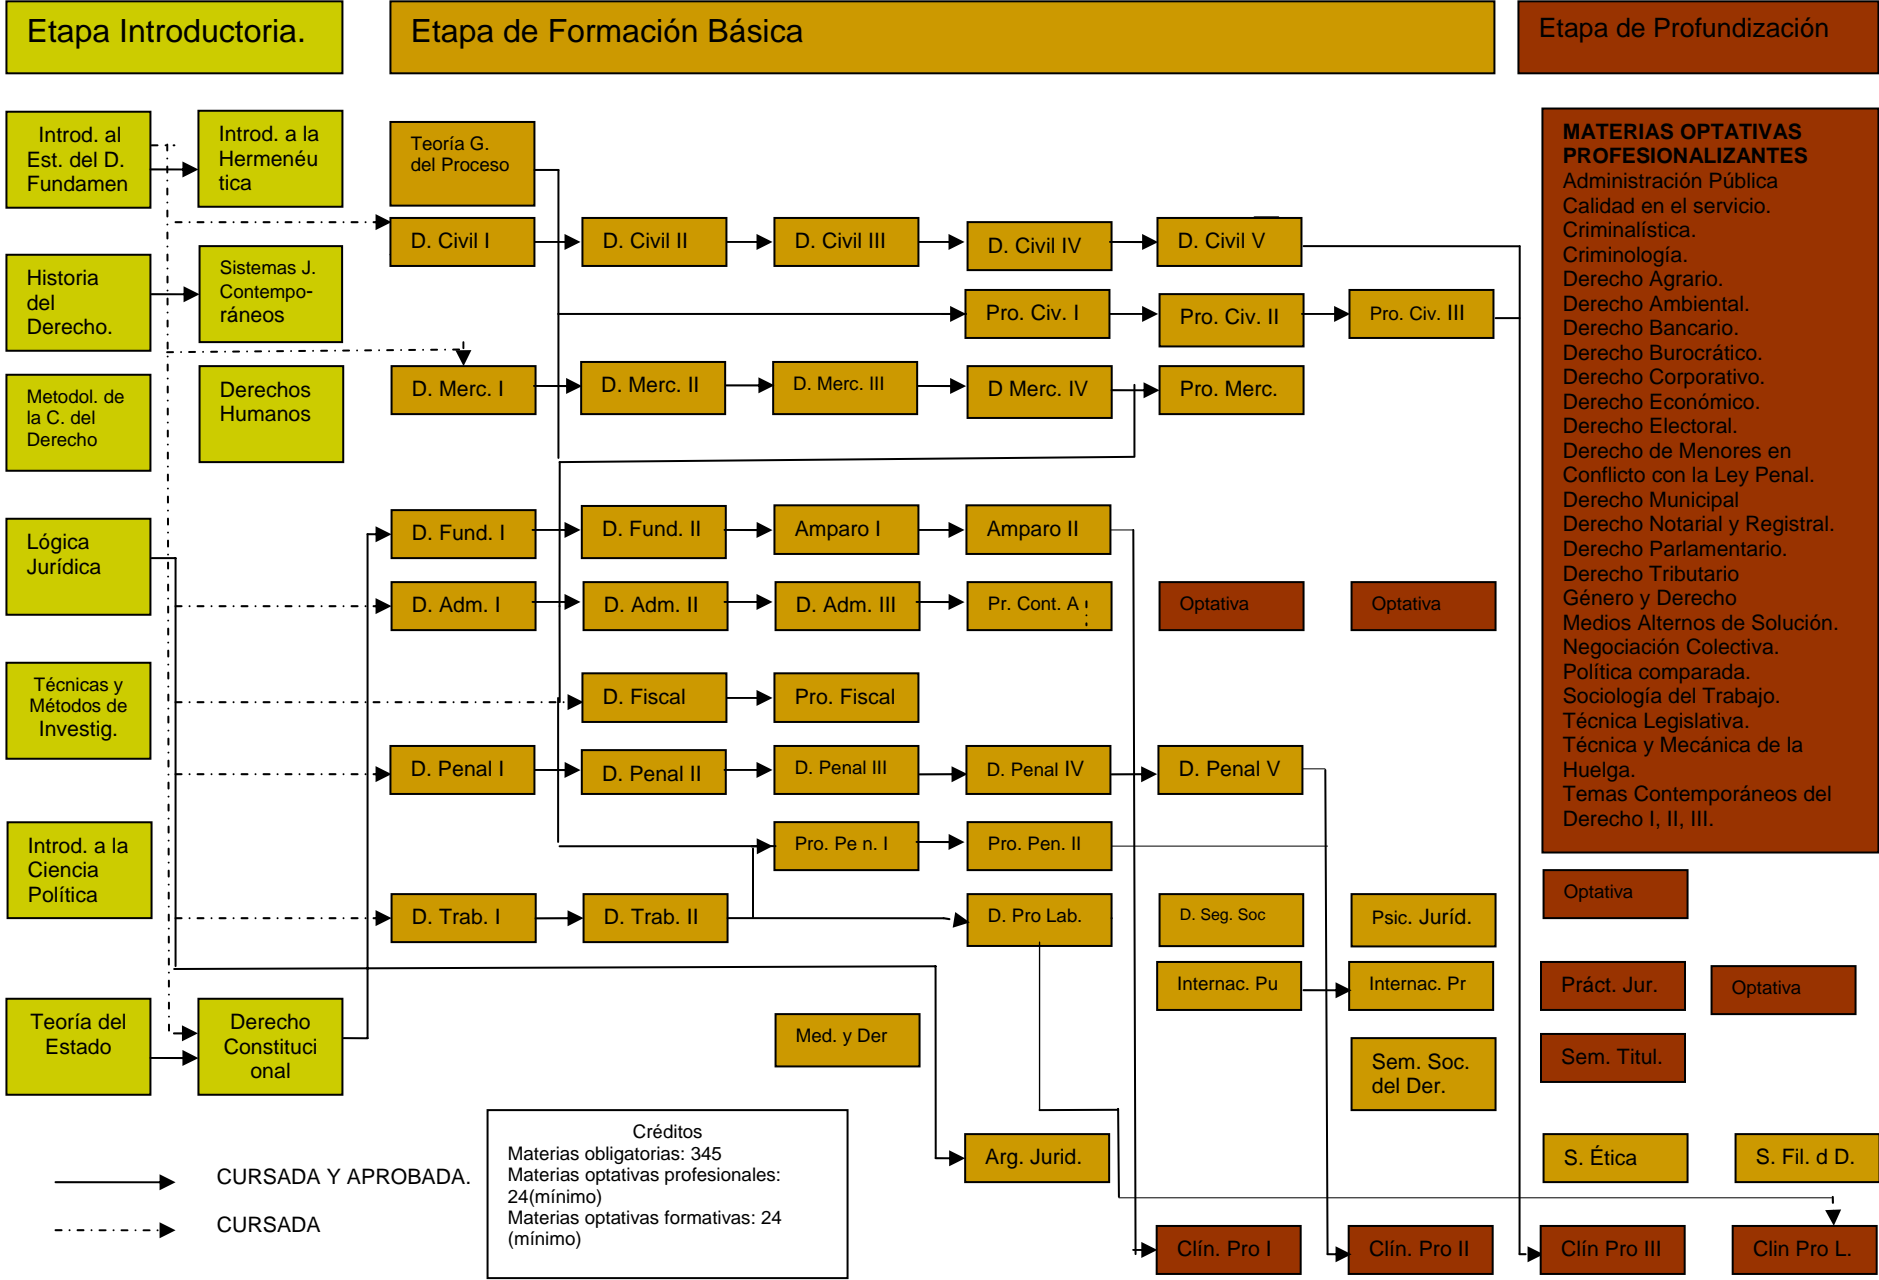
Etapa Introductoria.

Etapa de Formación Básica

Etapa de Profundización

Introd. al Est. del D. Fundamen

Introd. a la Hermenéutica

Historia del Derecho.

Sistemas J. Contemporáneos

Metodol. de la C. del Derecho

Derechos Humanos

Lógica Jurídica

Técnicas y Métodos de Investig.

Introd. a la Ciencia Política

Teoría del Estado

Derecho Constitucional

Teoría G. del Proceso

D. Civil I

D. Civil II

D. Civil III

D. Civil IV

D. Civil V

Pro. Civ. I

Pro. Civ. II

Pro. Civ. III

D. Merc. I

D. Merc. II

D. Merc. III

D Merc. IV

Pro. Merc.

D. Fund. I

D. Fund. II

Amparo I

Amparo II

D. Adm. I

D. Adm. II

D. Adm. III

Pr. Cont. A

Optativa

Optativa

D. Fiscal

Pro. Fiscal

D. Penal I

D. Penal II

D. Penal III

D. Penal IV

D. Penal V

Pro. Pe n. I

Pro. Pen. II

D. Trab. I

D. Trab. II

D. Pro Lab.

D. Seg. Soc

Psic. Juríd.

Internac. Pu

Internac. Pr

Med. y Der

Sem. Soc. del Der.

Arg. Jurid.

Clín. Pro I

Clín. Pro II

Clín Pro III

Clin Pro L.

MATERIAS OPTATIVAS PROFESIONALIZANTES
Administración Pública
Calidad en el servicio.
Criminalística.
Criminología.
Derecho Agrario.
Derecho Ambiental.
Derecho Bancario.
Derecho Burocrático.
Derecho Corporativo.
Derecho Económico.
Derecho Electoral.
Derecho de Menores en Conflicto con la Ley Penal.
Derecho Municipal
Derecho Notarial y Registral.
Derecho Parlamentario.
Derecho Tributario
Género y Derecho
Medios Alternos de Solución.
Negociación Colectiva.
Política comparada.
Sociología del Trabajo.
Técnica Legislativa.
Técnica y Mecánica de la Huelga.
Temas Contemporáneos del Derecho I, II, III.

Optativa

Práct. Jur.

Optativa

Sem. Titul.

S. Ética

S. Fil. d D.

CURSADA Y APROBADA.

CURSADA

Créditos
Materias obligatorias: 345
Materias optativas profesionales: 24(mínimo)
Materias optativas formativas: 24 (mínimo)